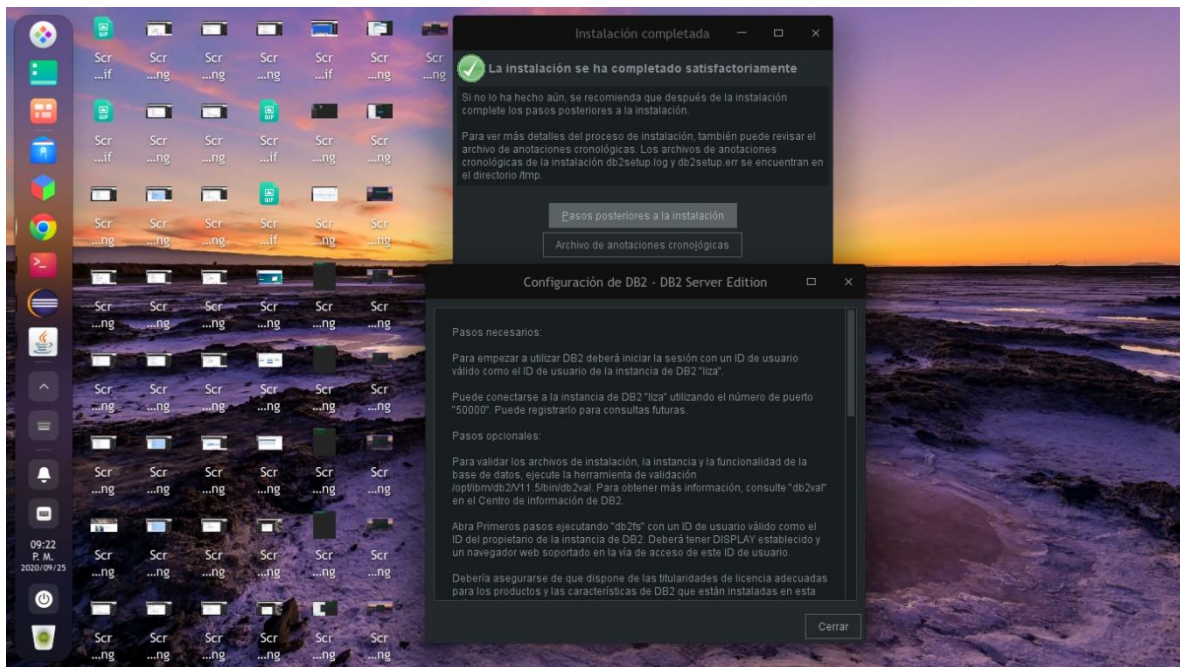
Scr ...if
Scr ...ng
Scr ...ng
Scr ...ng
Scr ...if
Scr ...ng
Scr ...ng

Scr ...if
Scr ...ng
Scr ...ng
Scr ...if
Scr ...ng
Scr ...ng

Scr ...ng
Scr ...ng
Scr ...ng
Scr ...if
Scr ...ng
Scr ...ng

Scr ...ng
Scr ...ng
Scr ...ng
Scr ...ng
Scr ...ng
Scr ...ng

Scr ...ng
Scr ...ng
Scr ...ng
Scr ...ng
Scr ...ng
Scr ...ng

Scr ...ng
Scr ...ng
Scr ...ng
Scr ...ng
Scr ...ng
Scr ...ng

Scr ...ng
Scr ...ng
Scr ...ng
Scr ...ng
Scr ...ng
Scr ...ng

Scr ...ng
Scr ...ng
Scr ...ng
Scr ...ng
Scr ...ng
Scr ...ng

09:22
P. M.
2020/09/25

Instalación completada

La instalación se ha completado satisfactoriamente

Si no lo ha hecho aún, se recomienda que después de la instalación complete los pasos posteriores a la instalación.

Para ver más detalles del proceso de instalación, también puede revisar el archivo de anotaciones cronológicas. Los archivos de anotaciones cronológicas de la instalación db2setup.log y db2setup.err se encuentran en el directorio /tmp.

Pasos posteriores a la instalación

Archivo de anotaciones cronológicas

Configuración de DB2 - DB2 Server Edition

Pasos necesarios:

Para empezar a utilizar DB2 deberá iniciar la sesión con un ID de usuario válido como el ID de usuario de la instancia de DB2 "liza".

Puede conectarse a la instancia de DB2 "liza" utilizando el número de puerto "50000". Puede registrarlo para consultas futuras.

Pasos opcionales:

Para validar los archivos de instalación, la instancia y la funcionalidad de la base de datos, ejecute la herramienta de validación /opt/ibm/db2/V11.5/bin/db2val. Para obtener más información, consulte "db2val" en el Centro de información de DB2.

Abra Primeros pasos ejecutando "db2fs" con un ID de usuario válido como el ID del propietario de la instancia de DB2. Deberá tener DISPLAY establecido y un navegador web soportado en la vía de acceso de este ID de usuario.

Debería asegurarse de que dispone de las titularidades de licencia adecuadas para los productos y las características de DB2 que están instaladas en esta

Cerrar